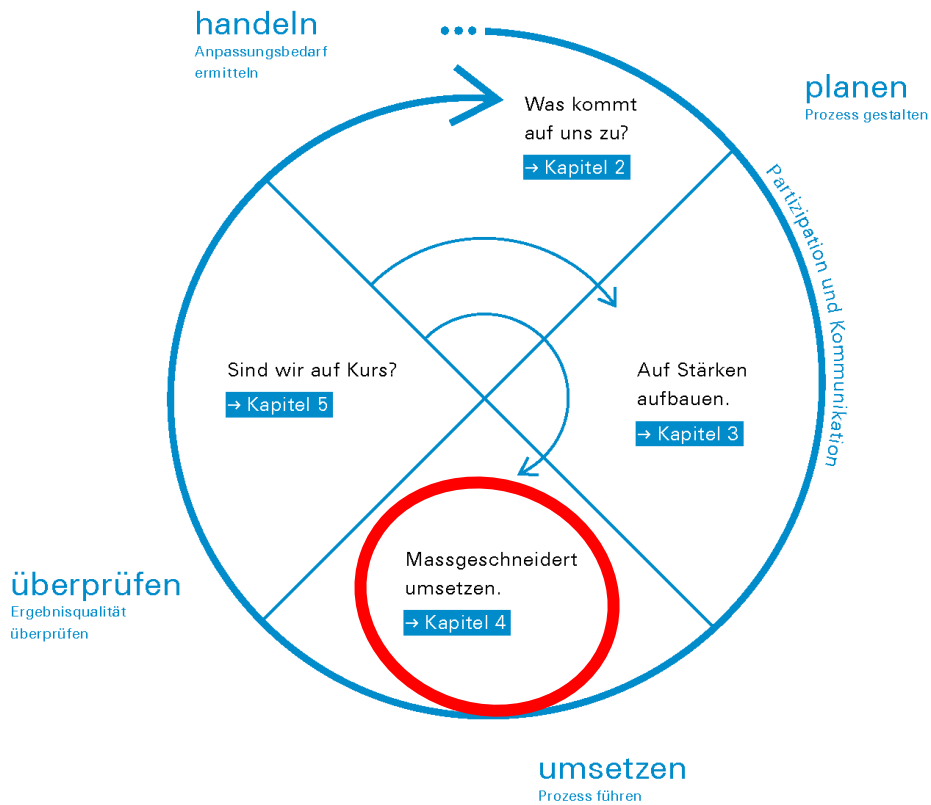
handeln
Anpassungsbedarf ermitteln

...

planen
Prozess gestalten

Partizipation und Kommunikation

Was kommt auf uns zu?
→ Kapitel 2

Sind wir auf Kurs?
→ Kapitel 5

Auf Stärken aufbauen.
→ Kapitel 3

Massgeschneidert umsetzen.
→ Kapitel 4

überprüfen
Ergebnisqualität überprüfen

umsetzen
Prozess führen